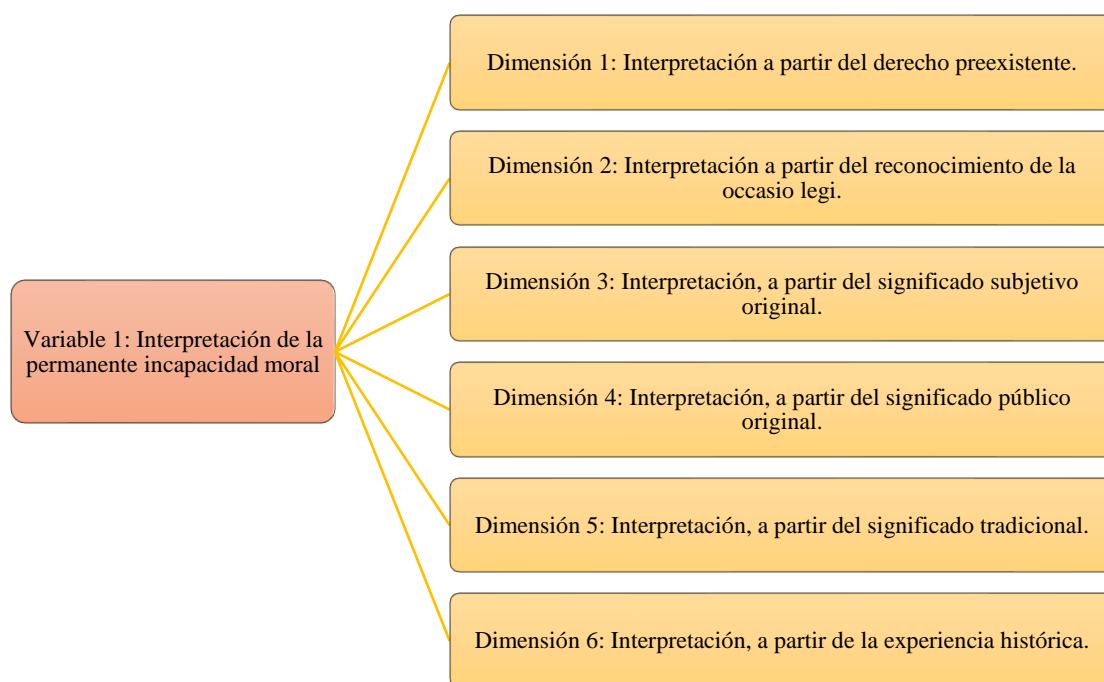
Variable 1: Interpretación de la permanente incapacidad moral

Dimensión 1: Interpretación a partir del derecho preexistente.

Dimensión 2: Interpretación a partir del reconocimiento de la occasio legi.

Dimensión 3: Interpretación, a partir del significado subjetivo original.

Dimensión 4: Interpretación, a partir del significado público original.

Dimensión 5: Interpretación, a partir del significado tradicional.

Dimensión 6: Interpretación, a partir de la experiencia histórica.